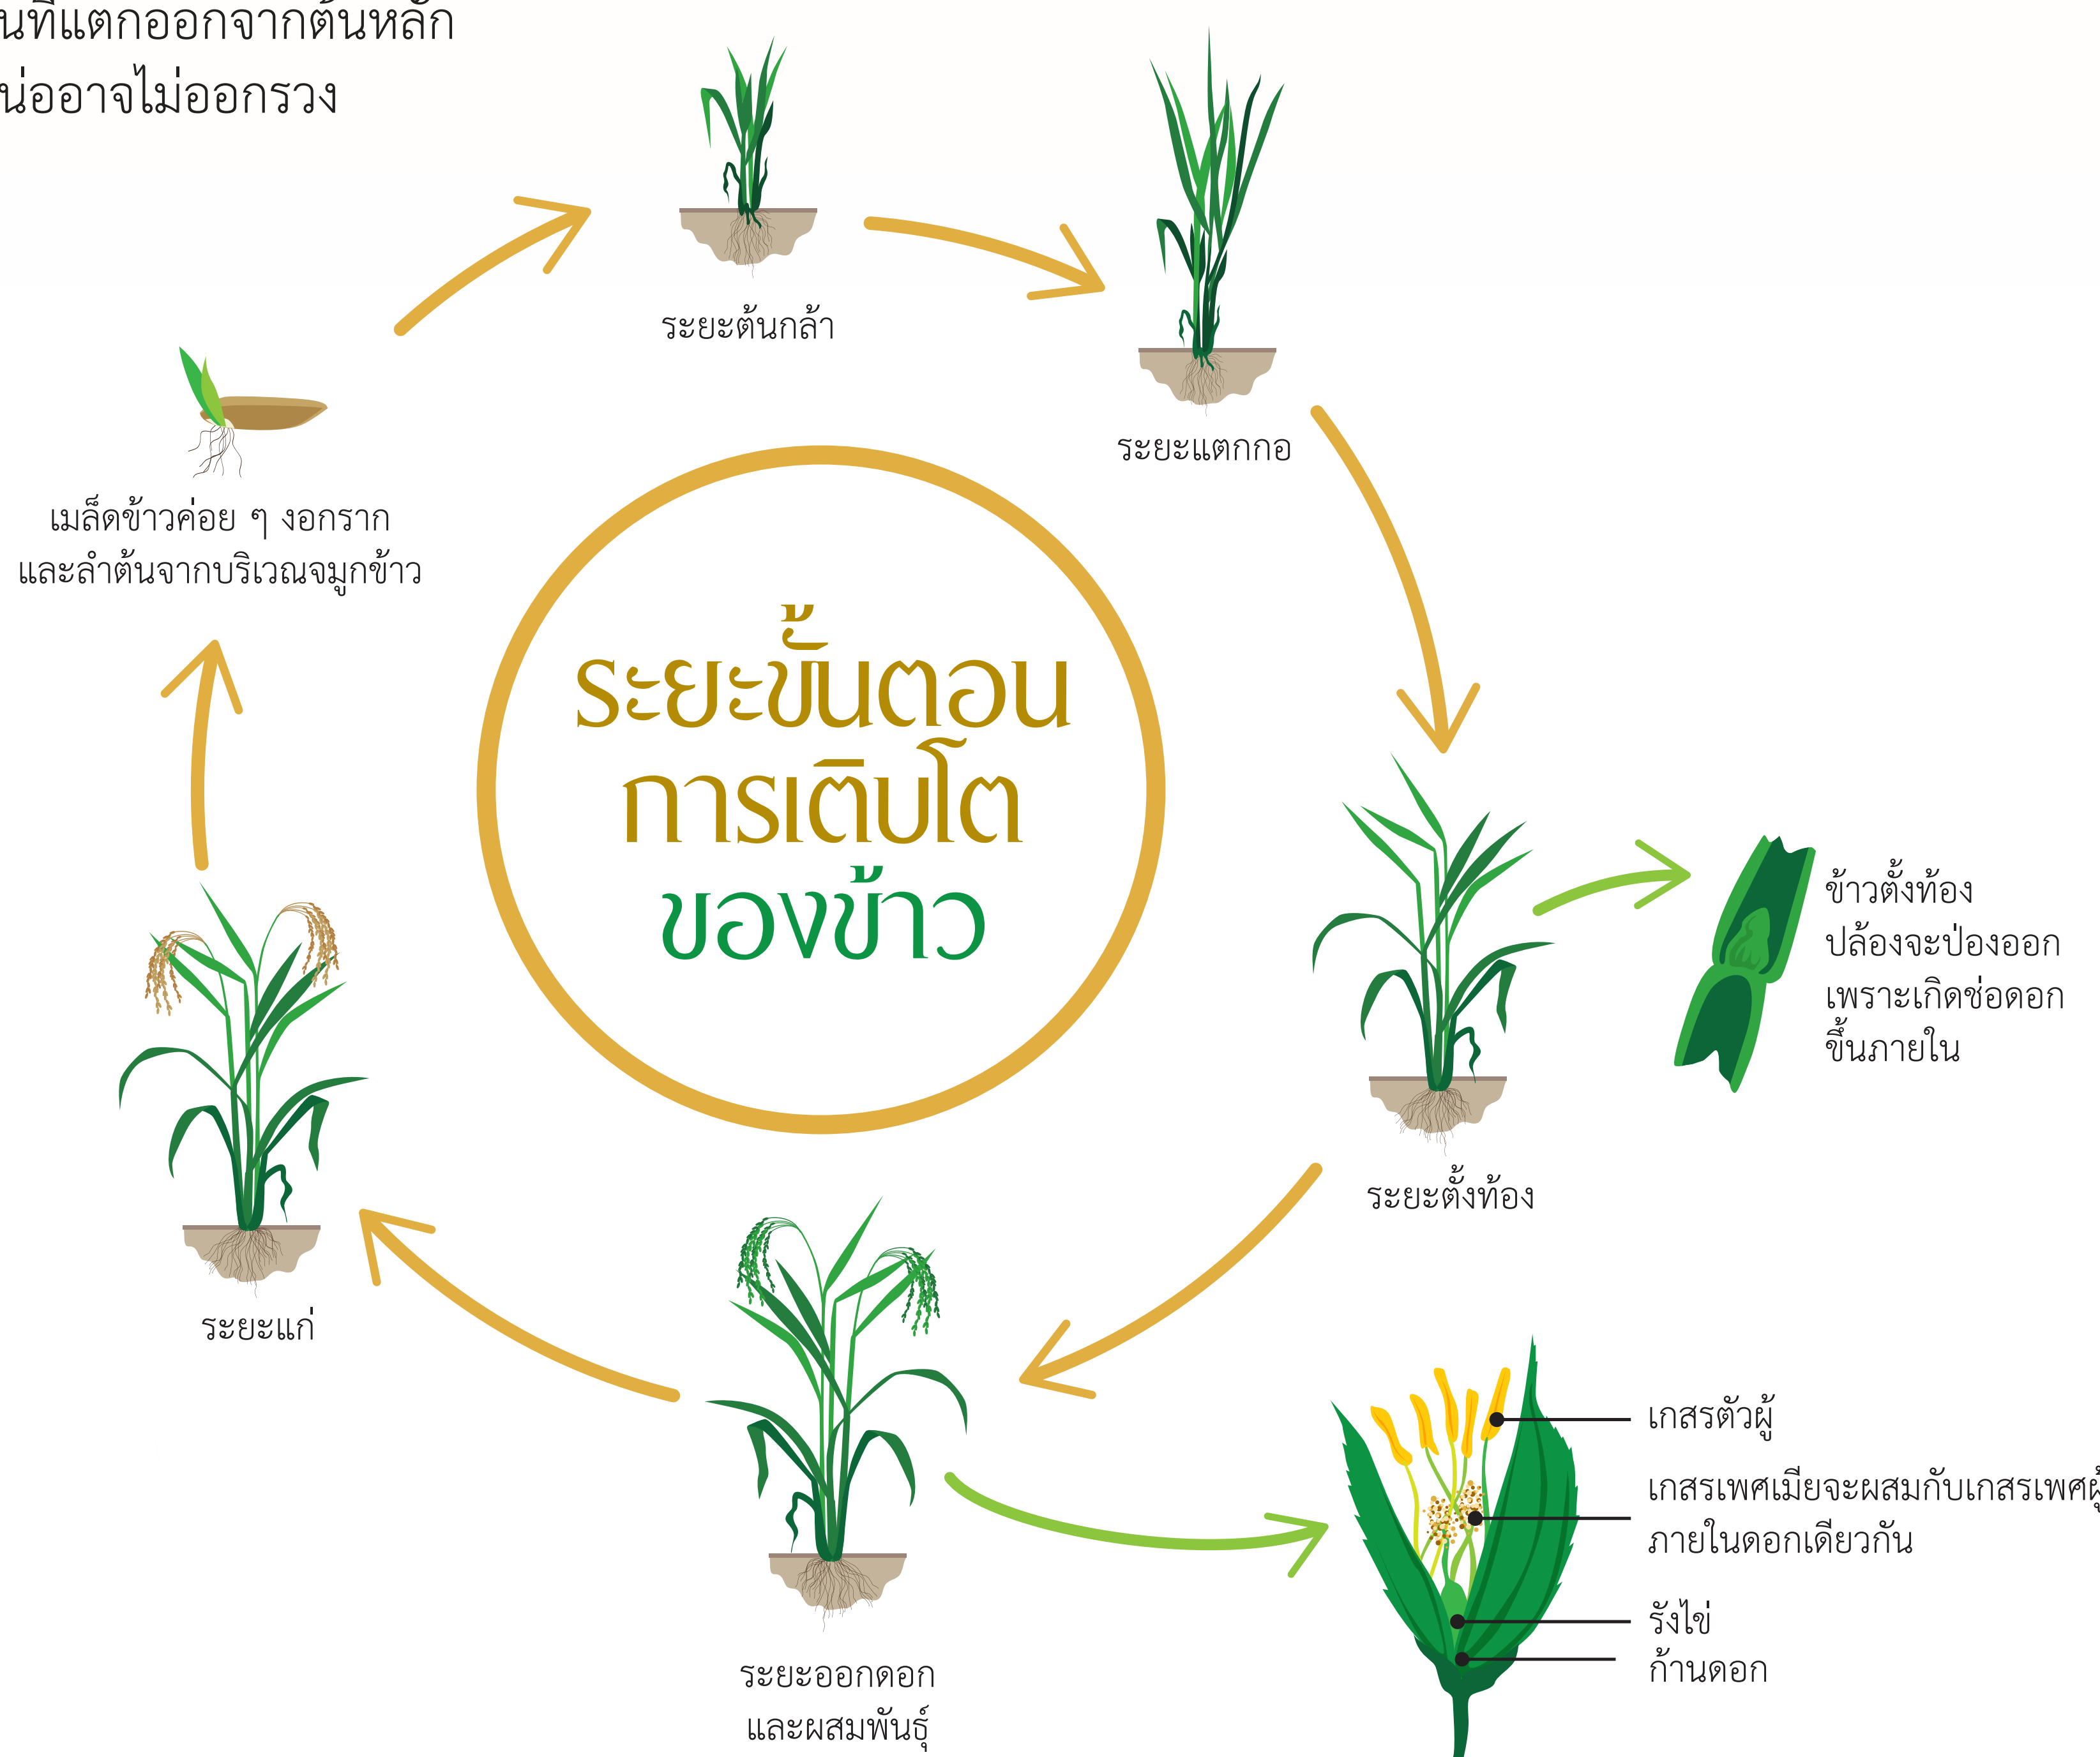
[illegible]นที่แตกออกจากต้นหลัก
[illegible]น่ออาจไม่ออกรวง

ระยะต้นกล้า

ระยะแตกกอ

เมล็ดข้าวค่อย ๆ งอกราก
และลำต้นจากบริเวณจมูกข้าว

ระยะขั้นตอน
การเติบโต
ของข้าว

ข้าวตั้งท้อง
ปล้องจะป่องออก
เพราะเกิดช่อดอก
ขึ้นภายใน

ระยะตั้งท้อง

ระยะแก่

ระยะออกดอก
และผสมพันธุ์

เกสรตัวผู้

เกสรเพศเมียจะผสมกับเกสรเพศผู้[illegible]
ภายในดอกเดียวกัน

รังไข่

ก้านดอก